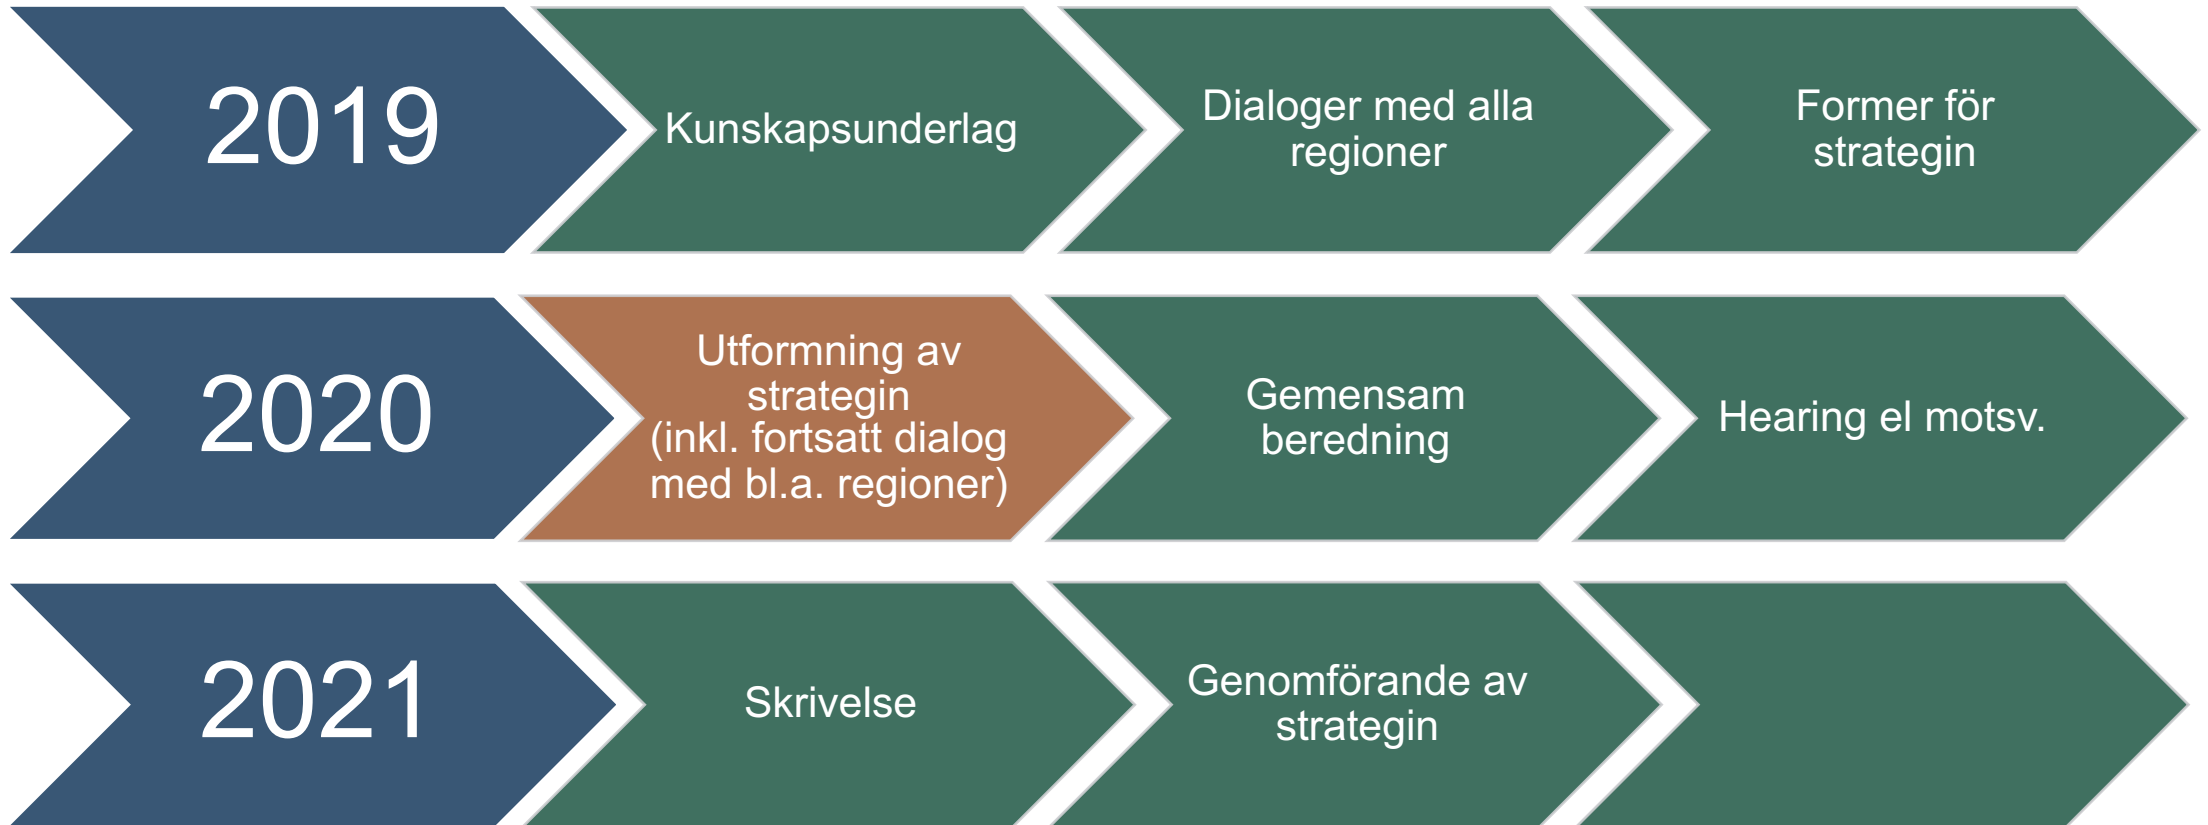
2019

Kunskapsunderlag

Dialoger med alla regioner

Former för strategin

2020

Utformning av strategin (inkl. fortsatt dialog med bl.a. regioner)

Gemensam beredning

Hearing el motsv.

2021

Skrivelse

Genomförande av strategin